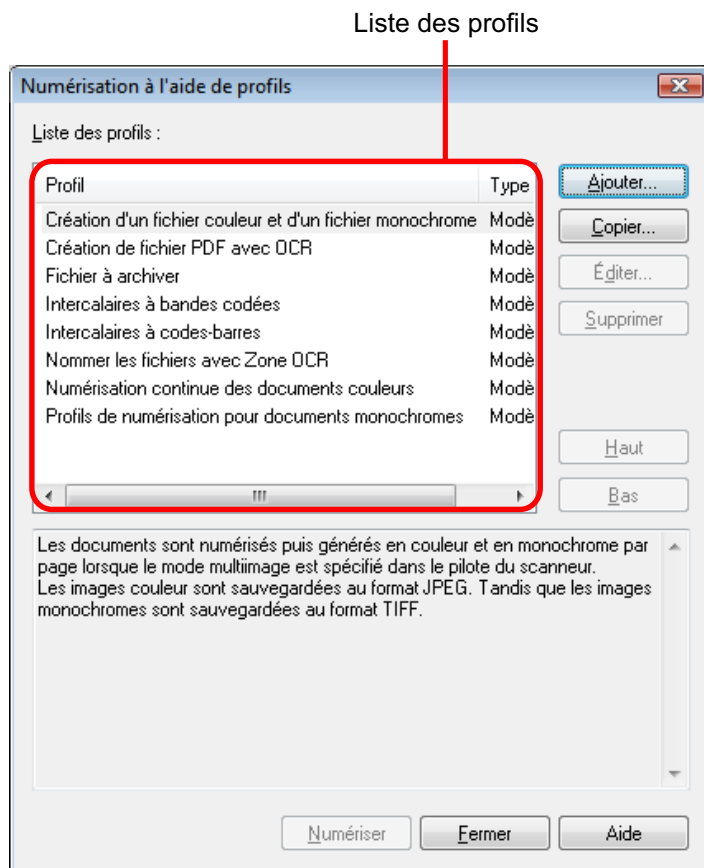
Liste des profils

Numérisation à l'aide de profils

Liste des profils :

| Profil | Type |
|---|---|
| Création d'un fichier couleur et d'un fichier monochrome | Modè |
| Création de fichier PDF avec OCR | Modè |
| Fichier à archiver | Modè |
| Intercalaires à bandes codées | Modè |
| Intercalaires à codes-barres | Modè |
| Nommer les fichiers avec Zone OCR | Modè |
| Numérisation continue des documents couleurs | Modè |
| Profils de numérisation pour documents monochromes | Modè |

Ajouter...
Copier...
Éditer...
Supprimer
Haut
Bas

Les documents sont numérisés puis générés en couleur et en monochrome par page lorsque le mode multiimage est spécifié dans le pilote du scanneur.
Les images couleur sont sauvegardées au format JPEG. Tandis que les images monochromes sont sauvegardées au format TIFF.

Numériser
Fermer
Aide